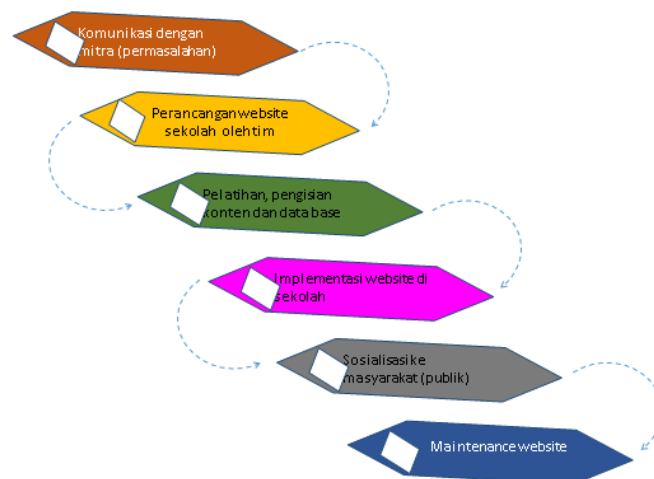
Komunikasi dengan mitra (permasalahan)

Perancanganwebsite sekolah olehtim

Pelatihan, pengisian konten dan data base

Implementasi website di sekolah

Sosialisasike masyarakat (publik)

Maintenancewebsite